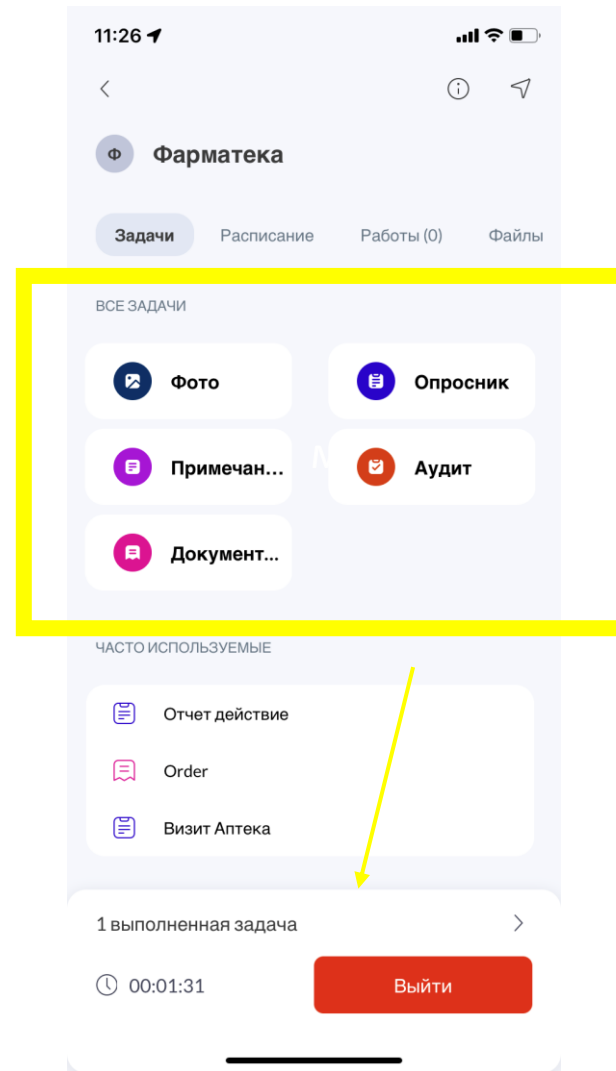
11:26

Ф Фарматека

Задачи Расписание Работы (0) Файлы

ВСЕ ЗАДАЧИ

Фото

Опросник

Примечан...

Аудит

Документ...

ЧАСТО ИСПОЛЬЗУЕМЫЕ

Отчет действие

Order

Визит Аптека

1 выполненная задача

00:01:31

Выйти